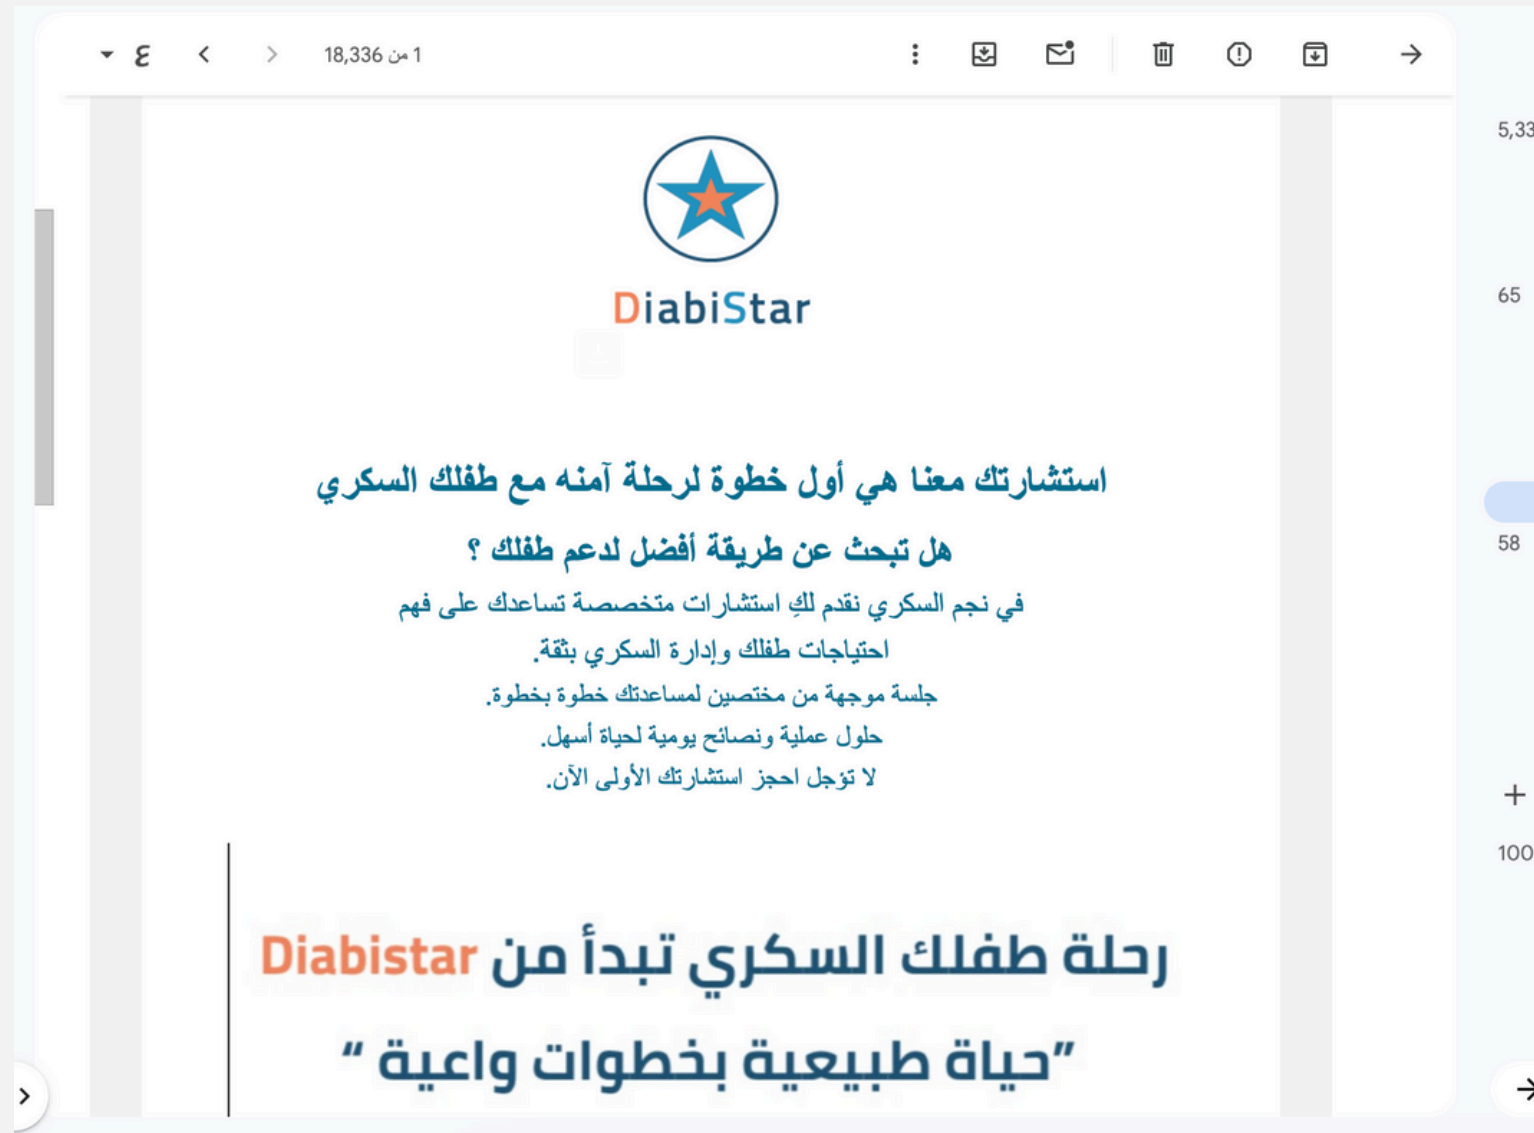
ع 1 من 18,336

DiabiStar

استشارتك معنا هي أول خطوة لرحلة آمنه مع طفلك السكري

هل تبحث عن طريقة أفضل لدعم طفلك ؟

في نجم السكري نقدم لكِ استشارات متخصصة تساعدك على فهم احتياجات طفلك وإدارة السكري بثقة.
جلسة موجهة من مختصين لمساعدتك خطوة بخطوة.
حلول عملية ونصائح يومية لحياة أسهل.
لا تؤجل احجز استشارتك الأولى الآن.

رحلة طفلك السكري تبدأ من Diabistar

"حياة طبيعية بخطوات واعية"

5,33
65
58
+
100